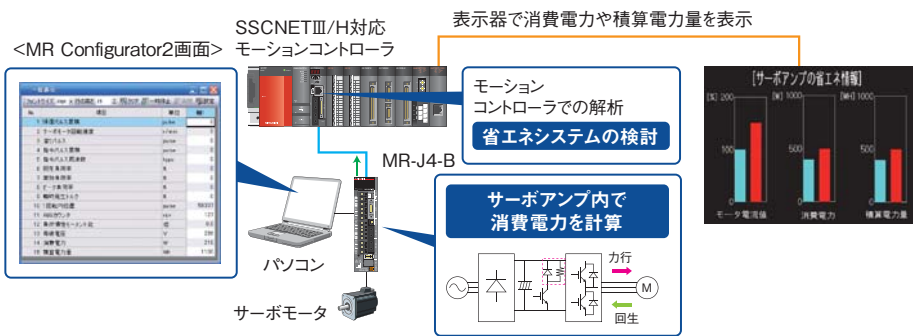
SSCNETⅢ/H対応
モーションコントローラ

表示器で消費電力や積算電力量を表示

<MR Configurator2画面>

モーション
コントローラでの解析

省エネシステムの検討

[サーボアンプの省エネ情報]

[%] 200 100
[W] 1000 500
[Wh] 1000 500

モータ電流値
消費電力
積算電力量

MR-J4-B

サーボアンプ内で
消費電力を計算

力行
回生

M

パソコン

サーボモータ